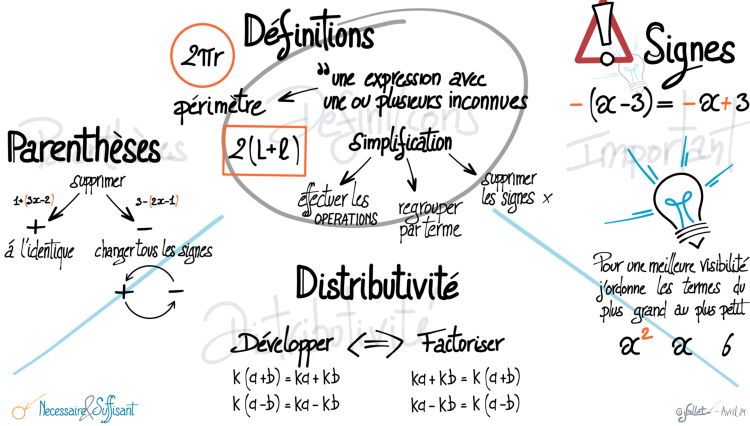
Définitions

$2\pi r$

"une expression avec une ou plusieurs inconnues

périmètre

$2(L+l)$

Simplification

effectuer les OPERATIONS

regrouper par terme

supprimer les signes $\times$

Signes

$-(x-3) = -x+3$

Important

Parenthèses

supprimer

$1+(3x-2)$

$3-(2x-1)$

$+$

$-$

à l'identique

changer tous les signes

$+$ $-$

Pour une meilleure visibilité j'ordonne les termes du plus grand au plus petit

$x^2$ $x$ $6$

Distributivité

Développer $\Longleftrightarrow$ Factoriser

$k(a+b) = ka+kb$

$k(a-b) = ka-kb$

$ka+kb = k(a+b)$

$ka-kb = k(a-b)$

Necessaire & Suffisant

@jfallet - Avril 21